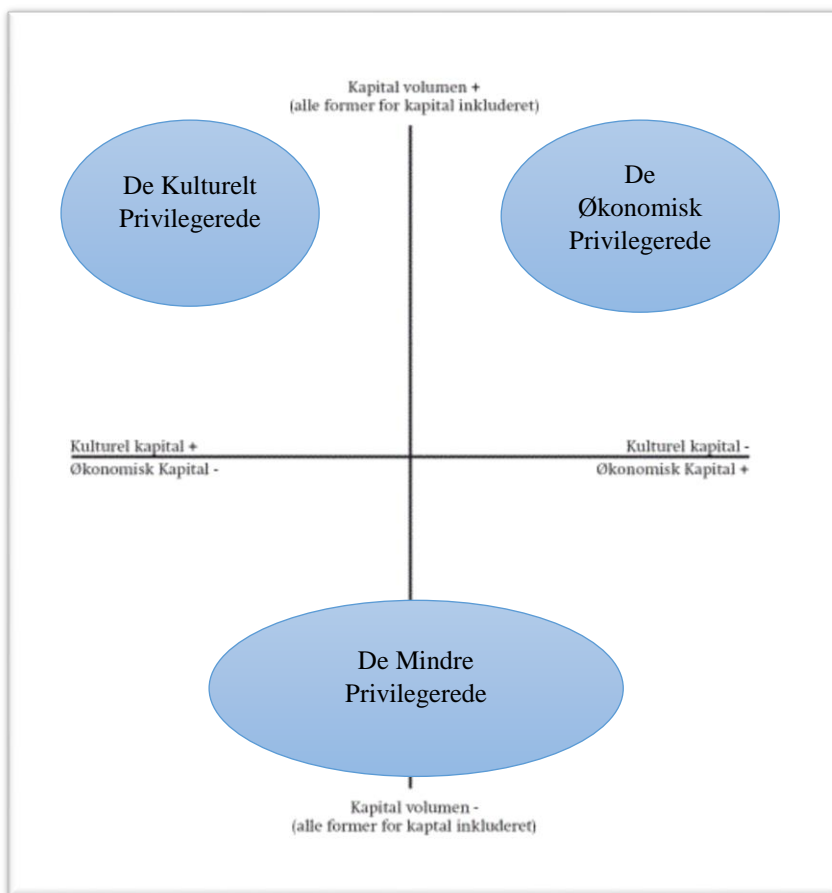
Kapital volumen +
(alle former for kapital inkluderet)

De Kulturelt Privilegerede

De Økonomisk Privilegerede

Kulturel kapital +
Økonomisk Kapital -

Kulturel kapital -
Økonomisk Kapital +

De Mindre Privilegerede

Kapital volumen -
(alle former for kaptal inkluderet)